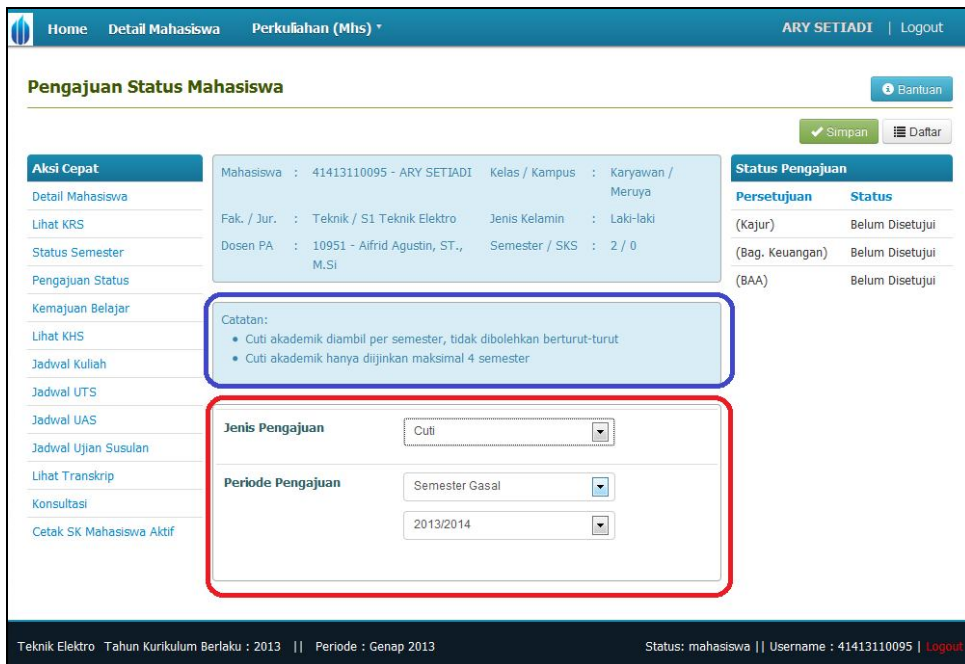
Home Detail Mahasiswa Perkuliahan (Mhs) ▾ ARY SETIADI | Logout

Pengajuan Status Mahasiswa

Bantuan

Simpan Daftar

Aksi Cepat
Detail Mahasiswa
Lihat KRS
Status Semester
Pengajuan Status
Kemajuan Belajar
Lihat KHS
Jadwal Kuliah
Jadwal UTS
Jadwal UAS
Jadwal Ujian Susulan
Lihat Transkrip
Konsultasi
Cetak SK Mahasiswa Aktif

Mahasiswa : 41413110095 - ARY SETIADI
Kelas / Kampus : Karyawan / Meruya
Fak. / Jur. : Teknik / S1 Teknik Elektro
Jenis Kelamin : Laki-laki
Dosen PA : 10951 - Aifrid Agustin, ST., M.Si
Semester / SKS : 2 / 0

Catatan:
• Cuti akademik diambil per semester, tidak dibolehkan berturut-turut
• Cuti akademik hanya diijinkan maksimal 4 semester

Jenis Pengajuan Cuti

Periode Pengajuan Semester Gasal
2013/2014

| Status Pengajuan | |
|---|---|
| Persetujuan | Status |
| (Kajur) | Belum Disetujui |
| (Bag. Keuangan) | Belum Disetujui |
| (BAA) | Belum Disetujui |

Teknik Elektro Tahun Kurikulum Berlaku : 2013 || Periode : Genap 2013

Status: mahasiswa || Username : 41413110095 | Logout